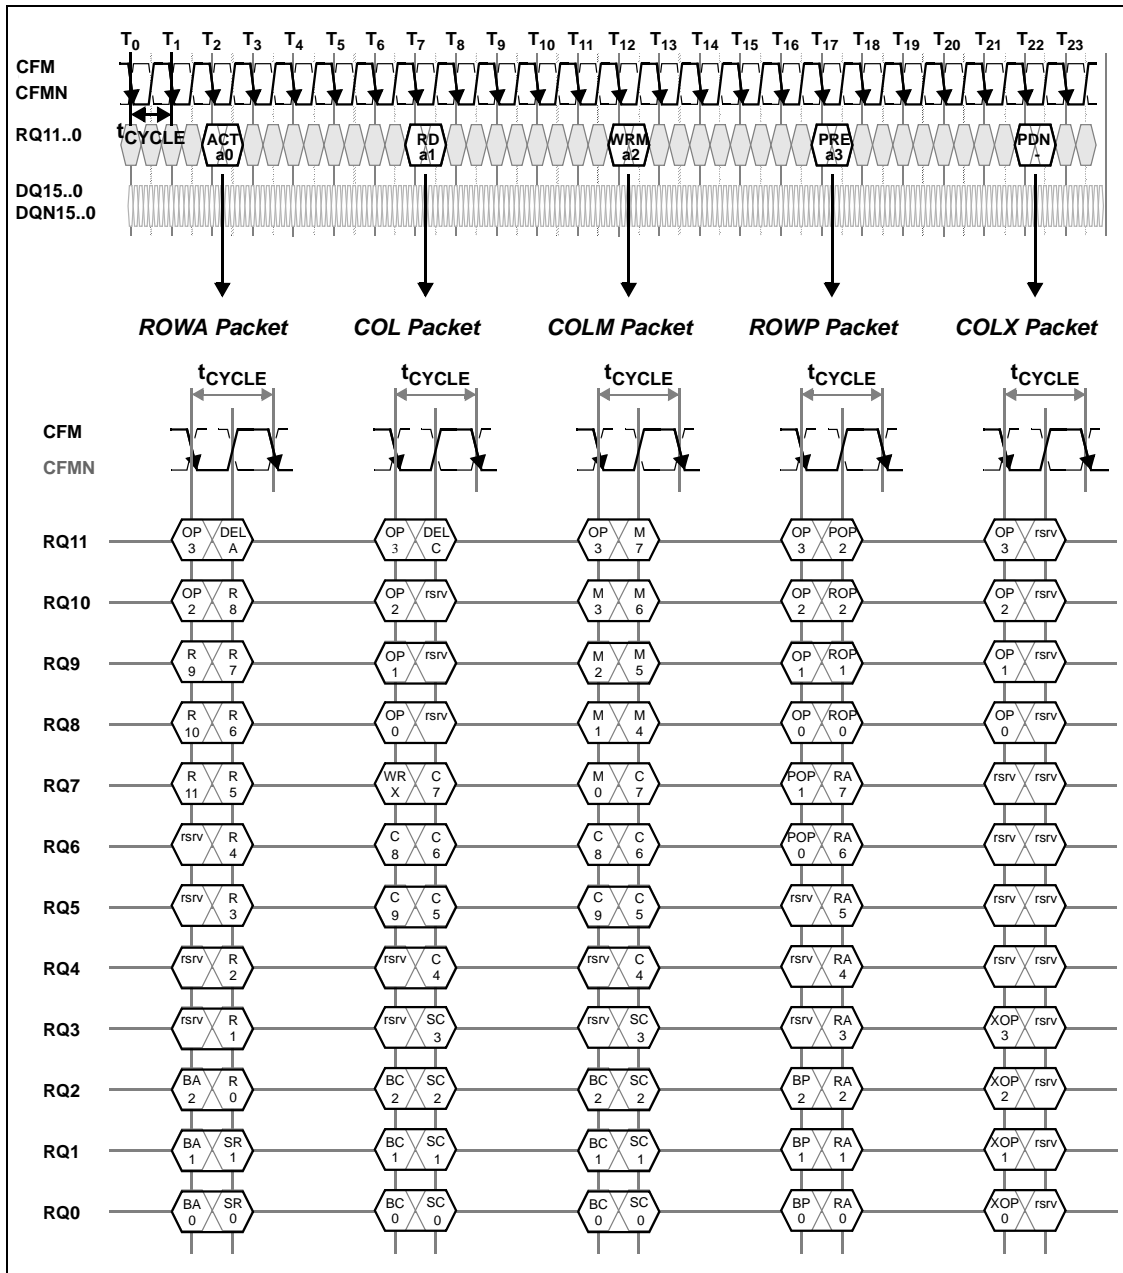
$T_0$ $T_1$ $T_2$ $T_3$ $T_4$ $T_5$ $T_6$ $T_7$ $T_8$ $T_9$ $T_{10}$ $T_{11}$ $T_{12}$ $T_{13}$ $T_{14}$ $T_{15}$ $T_{16}$ $T_{17}$ $T_{18}$ $T_{19}$ $T_{20}$ $T_{21}$ $T_{22}$ $T_{23}$

CFM
CFMN

RQ11..0 $t_{CYCLE}$ ACT a0 RD a1 WRM a2 PRE a3 PDN -

DQ15..0
DQN15..0

ROWA Packet COL Packet COLM Packet ROWP Packet COLX Packet

$t_{CYCLE}$ $t_{CYCLE}$ $t_{CYCLE}$ $t_{CYCLE}$ $t_{CYCLE}$

CFM
CFMN

| | ROWA Packet | COL Packet | COLM Packet | ROWP Packet | COLX Packet |
|---|---|---|---|---|---|
| RQ11 | OP 3, DEL A | OP 3, DEL C | OP 3, M 7 | OP 3, POP 2 | OP 3, rsrv |
| RQ10 | OP 2, R 8 | OP 2, rsrv | M 3, M 6 | OP 2, ROP 2 | OP 2, rsrv |
| RQ9 | R 9, R 7 | OP 1, rsrv | M 2, M 5 | OP 1, ROP 1 | OP 1, rsrv |
| RQ8 | R 10, R 6 | OP 0, rsrv | M 1, M 4 | OP 0, ROP 0 | OP 0, rsrv |
| RQ7 | R 11, R 5 | WR X, C 7 | M 0, C 7 | POP 1, RA 7 | rsrv, rsrv |
| RQ6 | rsrv, R 4 | C 8, C 6 | C 8, C 6 | POP 0, RA 6 | rsrv, rsrv |
| RQ5 | rsrv, R 3 | C 9, C 5 | C 9, C 5 | rsrv, RA 5 | rsrv, rsrv |
| RQ4 | rsrv, R 2 | rsrv, C 4 | rsrv, C 4 | rsrv, RA 4 | rsrv, rsrv |
| RQ3 | rsrv, R 1 | rsrv, SC 3 | rsrv, SC 3 | rsrv, RA 3 | XOP 3, rsrv |
| RQ2 | BA 2, R 0 | BC 2, SC 2 | BC 2, SC 2 | BP 2, RA 2 | XOP 2, rsrv |
| RQ1 | BA 1, SR 1 | BC 1, SC 1 | BC 1, SC 1 | BP 1, RA 1 | XOP 1, rsrv |
| RQ0 | BA 0, SR 0 | BC 0, SC 0 | BC 0, SC 0 | BP 0, RA 0 | XOP 0, rsrv |